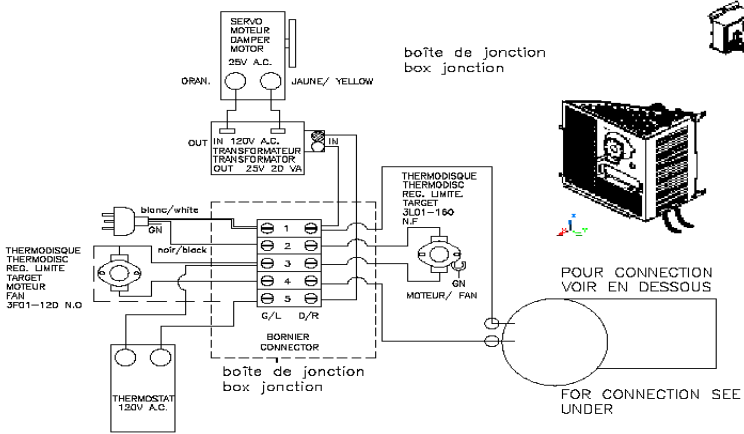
SERVO
MOTEUR
DAMPER
MOTOR
25V A.C.

ORAN.

JAUNE/ YELLOW

boîte de jonction
box jonction

OUT
IN 120V A.C.
TRANSFORMATEUR
TRANSFORMATOR
OUT 25V 20 VA

IN

THERMODISQUE
THERMODISC
REG. LIMITE
TARGET
3L01-150
N.F

blanc/white

GN

noir/black

1
2
3
4
5

THERMODISQUE
THERMODISC
REG. LIMITE
TARGET
MOTEUR
FAN
3F01-120 N.O

GN

MOTEUR/ FAN

POUR CONNECTION
VOIR EN DESSOUS

G/L
D/R

BORNIER
CONNECTOR

boîte de jonction
box jonction

THERMOSTAT
120V A.C.

FOR CONNECTION SEE
UNDER